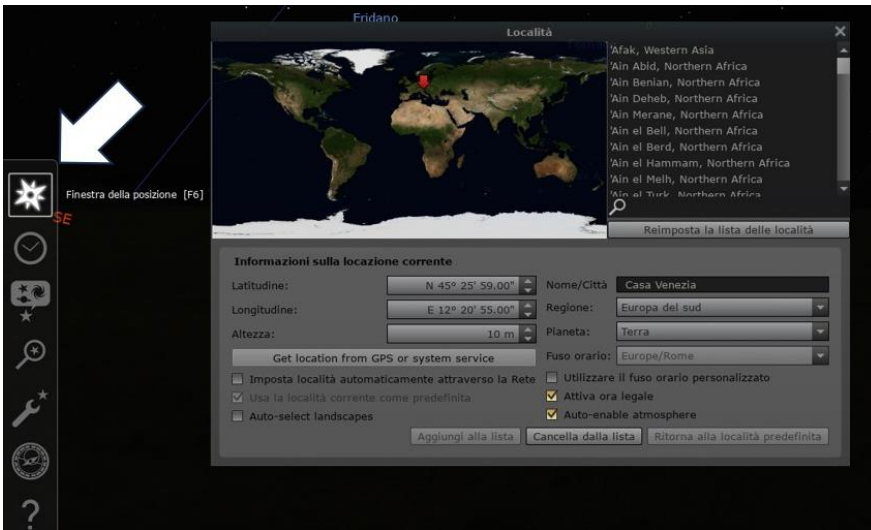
Eridano

Località

'Afak, Western Asia
'Ain Abid, Northern Africa
'Ain Benian, Northern Africa
'Ain Deheb, Northern Africa
'Ain Merane, Northern Africa
'Ain el Bell, Northern Africa
'Ain el Berd, Northern Africa
'Ain el Hammam, Northern Africa
'Ain el Melh, Northern Africa
'Ain el Turk, Northern Africa

Reimposta la lista delle località

Finestra della posizione [F6]

SE

Informazioni sulla locazione corrente

Latitudine: N 45° 25' 59.00"
Longitudine: E 12° 20' 55.00"
Altezza: 10 m

Get location from GPS or system service

Imposta località automaticamente attraverso la Rete
Usa la località corrente come predefinita
Auto-select landscapes

Nome/Città Casa Venezia
Regione: Europa del sud
Pianeta: Terra
Fuso orario: Europe/Rome

Utilizzare il fuso orario personalizzato
Attiva ora legale
Auto-enable atmosphere

Aggiungi alla lista | Cancella dalla lista | Ritorna alla località predefinita

?